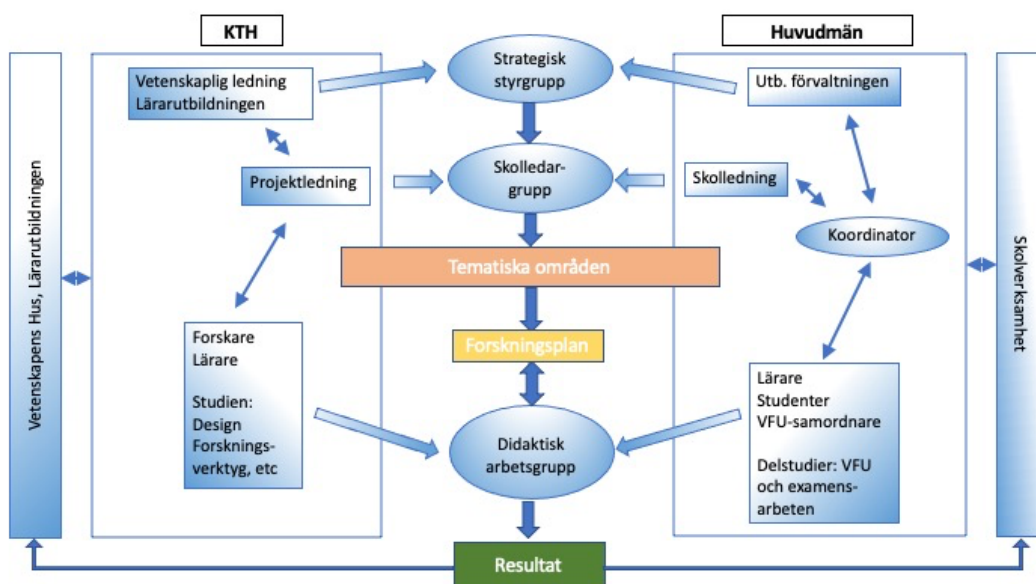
KTH

Huvudmän

Vetenskapens Hus, Lärarutbildningen

Vetenskaplig ledning Lärarutbildningen

Projektledning

Forskare
Lärare

Studien:
Design
Forskningsverktyg, etc

Strategisk styrgrupp

Skolledargrupp

Tematiska områden

Forskningsplan

Didaktisk arbetsgrupp

Resultat

Utb. förvaltningen

Skolledning

Koordinator

Lärare
Studenter
VFU-samordnare

Delstudier: VFU och examensarbeten

Skolverksamhet